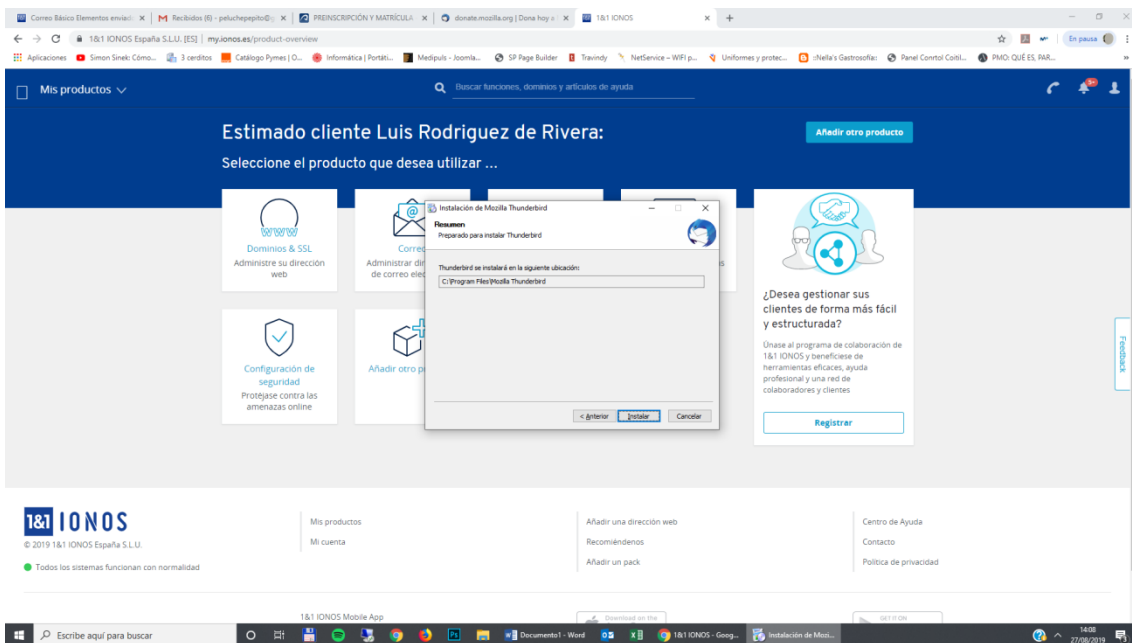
Correo Básico Elementos enviad ×
M Recibidos (6) - peluchepepito@ ×
PREINSCRIPCIÓN Y MATRÍCULA ×
donate.mozilla.org | Dona hoy a ×
1&1 IONOS ×
+

1&1 IONOS España S.L.U. [ES] | my.ionos.es/product-overview
En pausa

Aplicaciones | Simon Sinek: Cómo... | 3 cerditos | Catálogo Pymes | O... | Informática | Portáti... | Medipuls - Joomla... | SP Page Builder | Travindy | NetService – WIFI p... | Uniformes y protec... | :Nella's Gastrosofía: | Panel Conrtol Coitil... | PMO: QUÉ ES, PAR...

Mis productos
Buscar funciones, dominios y artículos de ayuda

Estimado cliente Luis Rodriguez de Rivera:
Seleccione el producto que desea utilizar ...

Añadir otro producto

www
Dominios & SSL
Administre su dirección web

Corre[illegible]
Administrar dir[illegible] de correo ele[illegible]

Configuración de seguridad
Protéjase contra las amenazas online

Añadir otro p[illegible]

¿Desea gestionar sus clientes de forma más fácil y estructurada?
Únase al programa de colaboración de 1&1 IONOS y benefíciese de herramientas eficaces, ayuda profesional y una red de colaboradores y clientes

Registrar

Feedback

Instalación de Mozilla Thunderbird
Resumen
Preparado para instalar Thunderbird
Thunderbird se instalará en la siguiente ubicación:
C:\Program Files\Mozilla Thunderbird
< Anterior | Instalar | Cancelar

1&1 IONOS
© 2019 1&1 IONOS España S.L.U.
Todos los sistemas funcionan con normalidad

Mis productos
Mi cuenta

Añadir una dirección web
Recomiéndenos
Añadir un pack

Centro de Ayuda
Contacto
Política de privacidad

1&1 IONOS Mobile App
Download on the
GET IT ON

Escribe aquí para buscar
Documento1 - Word
1&1 IONOS - Goog...
Instalación de Mozi...
14:08
27/08/2019